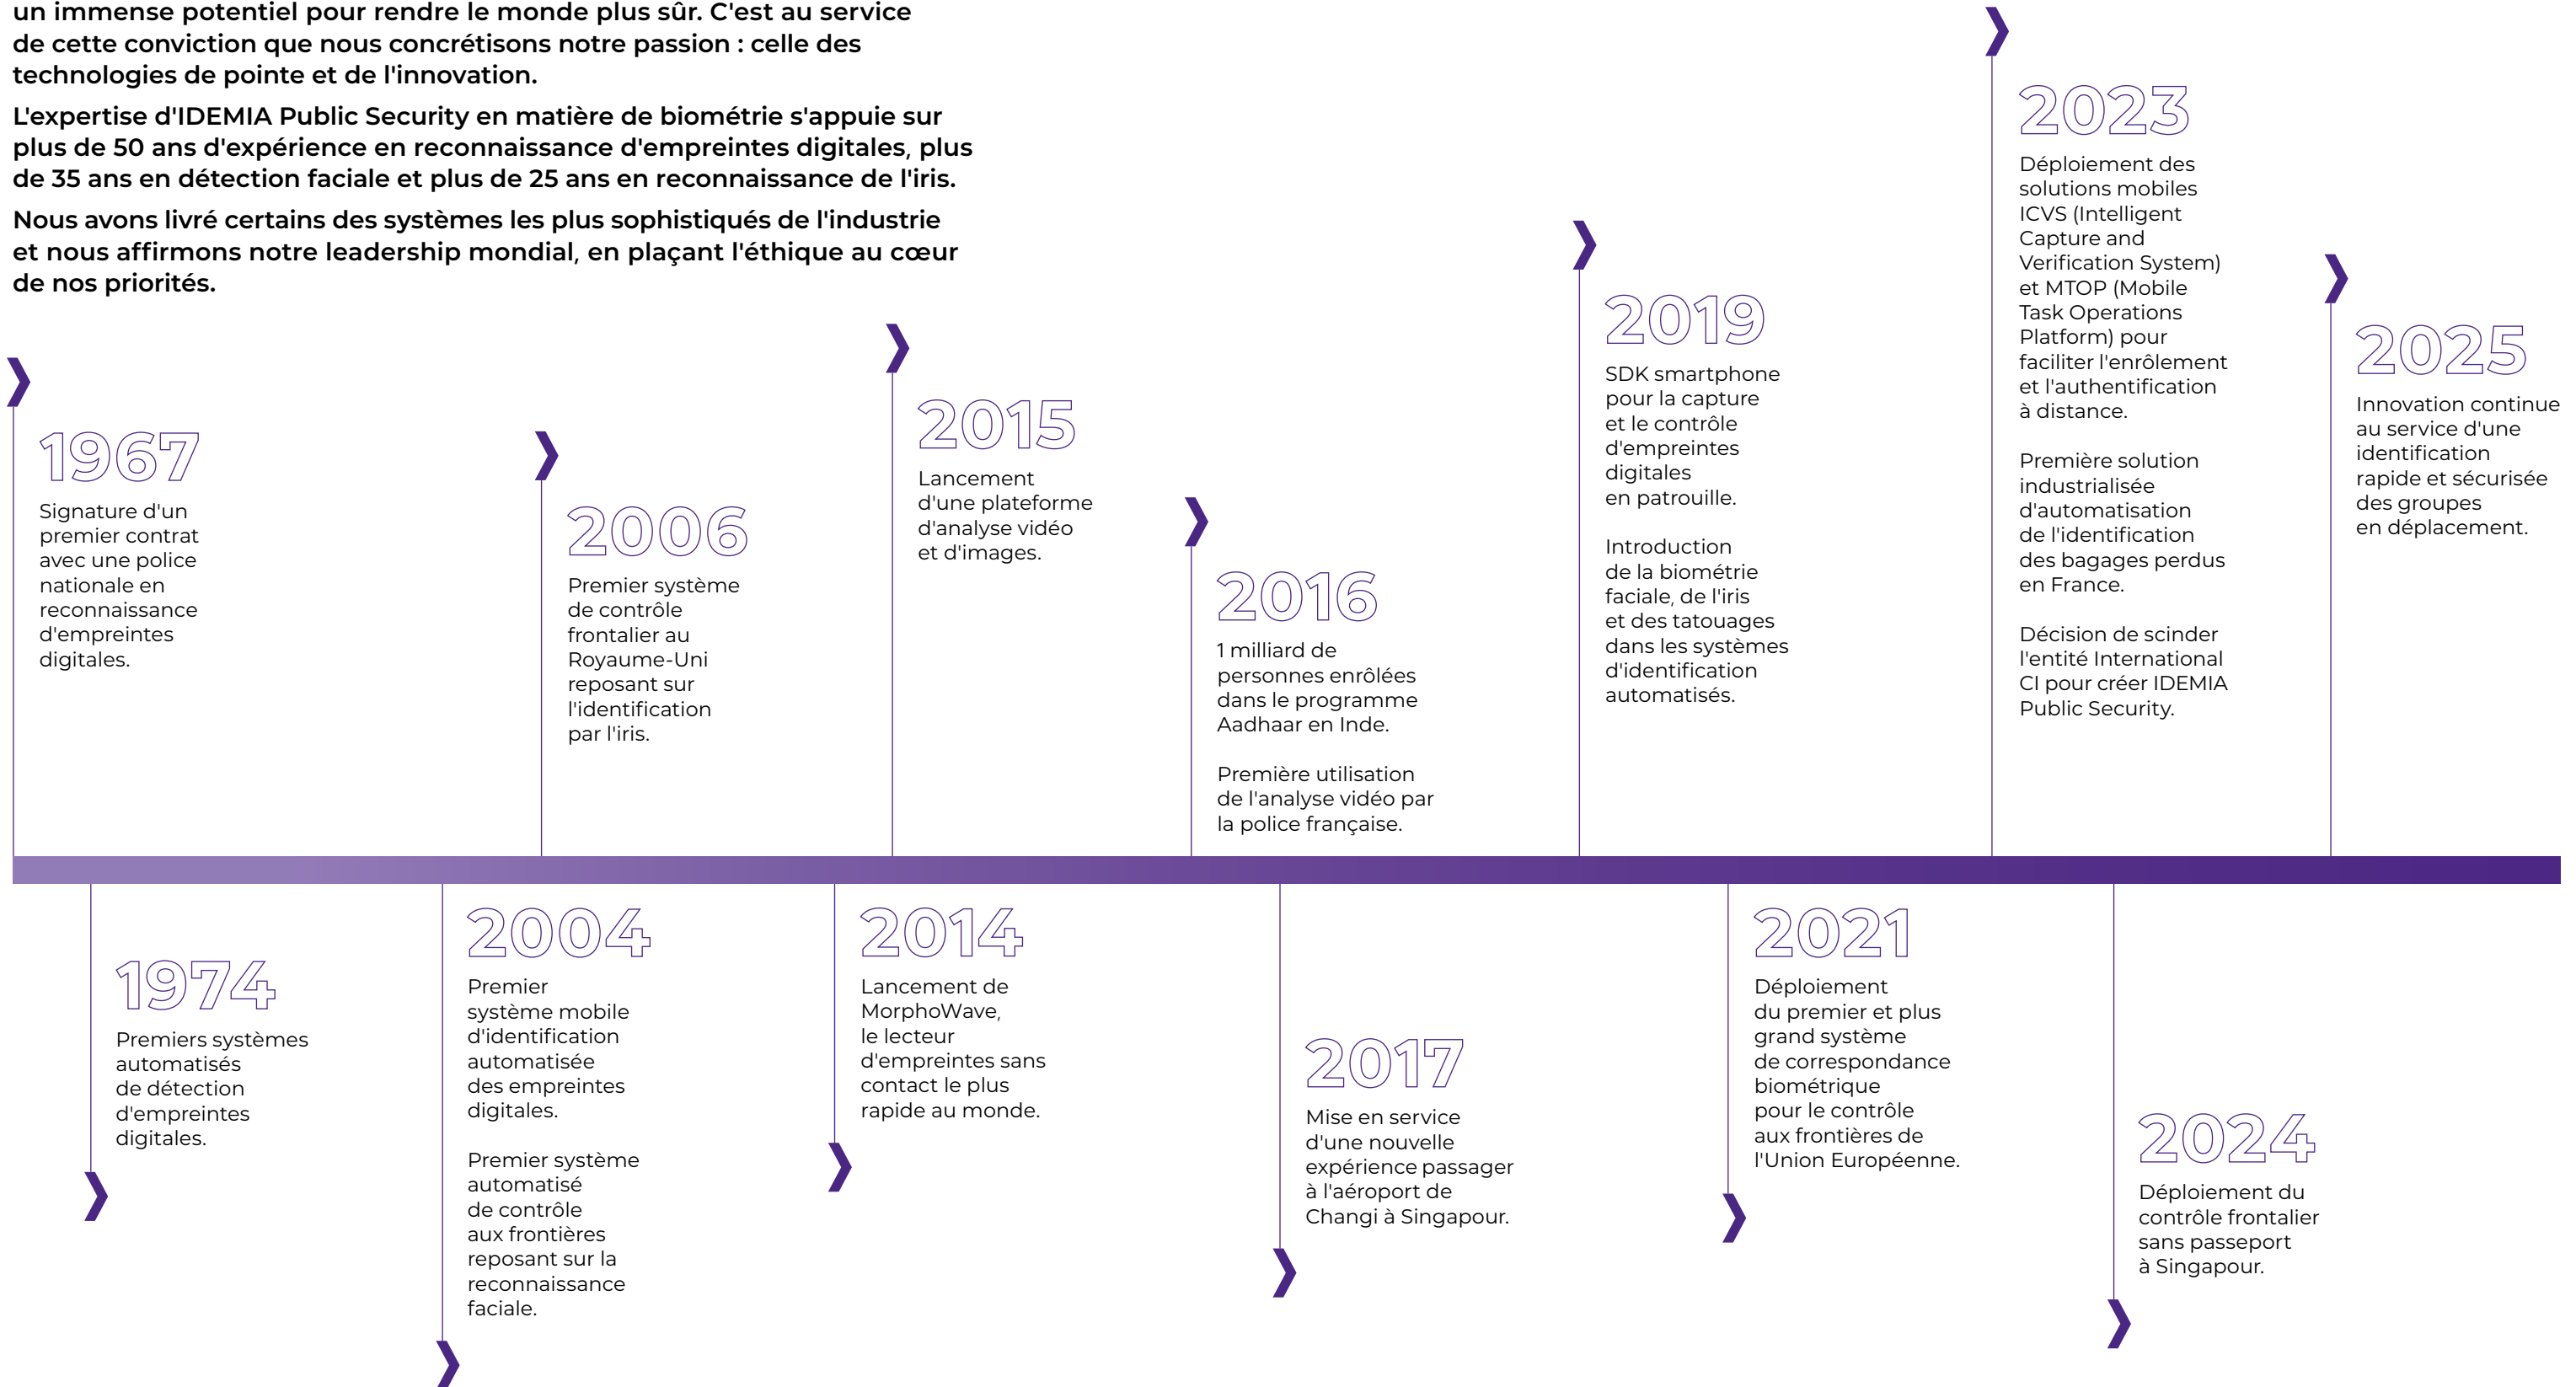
un immense potentiel pour rendre le monde plus sûr. C'est au service de cette conviction que nous concrétisons notre passion : celle des technologies de pointe et de l'innovation.

L'expertise d'IDEMIA Public Security en matière de biométrie s'appuie sur plus de 50 ans d'expérience en reconnaissance d'empreintes digitales, plus de 35 ans en détection faciale et plus de 25 ans en reconnaissance de l'iris.

Nous avons livré certains des systèmes les plus sophistiqués de l'industrie et nous affirmons notre leadership mondial, en plaçant l'éthique au cœur de nos priorités.

1967
Signature d'un premier contrat avec une police nationale en reconnaissance d'empreintes digitales.

2006
Premier système de contrôle frontalier au Royaume-Uni reposant sur l'identification par l'iris.

2015
Lancement d'une plateforme d'analyse vidéo et d'images.

2016
1 milliard de personnes enrôlées dans le programme Aadhaar en Inde.

Première utilisation de l'analyse vidéo par la police française.

2019
SDK smartphone pour la capture et le contrôle d'empreintes digitales en patrouille.

Introduction de la biométrie faciale, de l'iris et des tatouages dans les systèmes d'identification automatisés.

2023
Déploiement des solutions mobiles ICVS (Intelligent Capture and Verification System) et MTOP (Mobile Task Operations Platform) pour faciliter l'enrôlement et l'authentification à distance.

Première solution industrialisée d'automatisation de l'identification des bagages perdus en France.

Décision de scinder l'entité International CI pour créer IDEMIA Public Security.

2025
Innovation continue au service d'une identification rapide et sécurisée des groupes en déplacement.

1974
Premiers systèmes automatisés de détection d'empreintes digitales.

2004
Premier système mobile d'identification automatisée des empreintes digitales.

Premier système automatisé de contrôle aux frontières reposant sur la reconnaissance faciale.

2014
Lancement de MorphoWave, le lecteur d'empreintes sans contact le plus rapide au monde.

2017
Mise en service d'une nouvelle expérience passager à l'aéroport de Changi à Singapour.

2021
Déploiement du premier et plus grand système de correspondance biométrique pour le contrôle aux frontières de l'Union Européenne.

2024
Déploiement du contrôle frontalier sans passeport à Singapour.